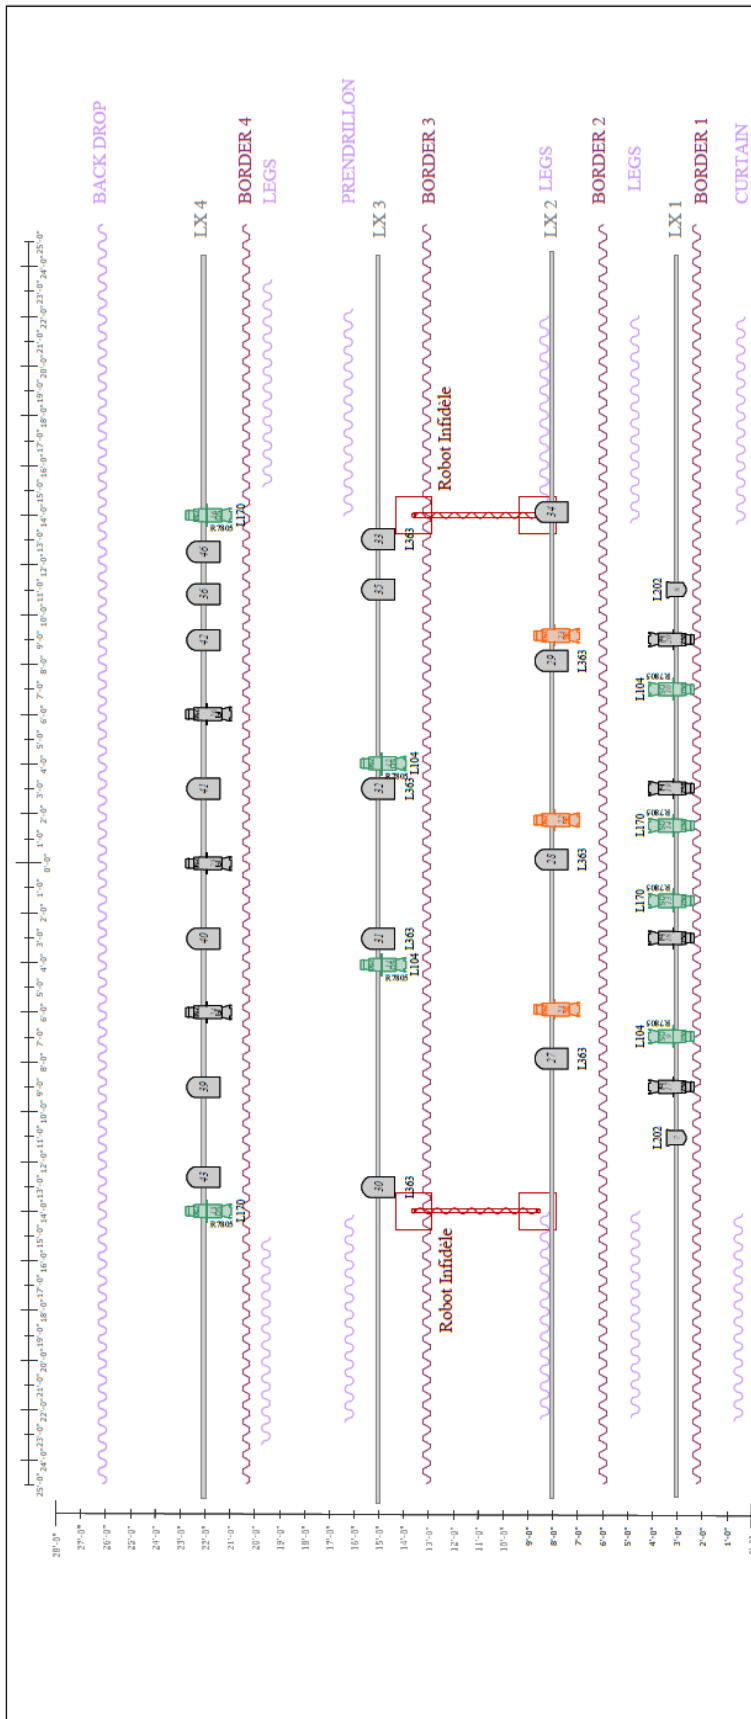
BACK DROP
BORDER 4
LEGS
PRENDRILLON
BORDER 3
LEGS
BORDER 2
LEGS
BORDER 1
CURTAIN

LX 4
LX 3
LX 2
LX 1

Robot Infidèle
Robot Infidèle

25'-0" 24'-0" 23'-0" 22'-0" 21'-0" 20'-0" 19'-0" 18'-0" 17'-0" 16'-0" 15'-0" 14'-0" 13'-0" 12'-0" 11'-0" 10'-0" 9'-0" 8'-0" 7'-0" 6'-0" 5'-0" 4'-0" 3'-0" 2'-0" 1'-0" 0'-0" 1'-0" 2'-0" 3'-0" 4'-0" 5'-0" 6'-0" 7'-0" 8'-0" 9'-0" 10'-0" 11'-0" 12'-0" 13'-0" 14'-0" 15'-0" 16'-0" 17'-0" 18'-0" 19'-0" 20'-0" 21'-0" 22'-0" 23'-0" 24'-0" 25'-0"

28'-0" 27'-0" 26'-0" 25'-0" 24'-0" 23'-0" 22'-0" 21'-0" 20'-0" 19'-0" 18'-0" 17'-0" 16'-0" 15'-0" 14'-0" 13'-0" 12'-0" 11'-0" 10'-0" 9'-0" 8'-0" 7'-0" 6'-0" 5'-0" 4'-0" 3'-0" 2'-0" 1'-0"

L170 R7805
46
36
42
41
40
39
43
L170 R7805

33 L363
35
32 L363
L104 R7805
31 L363
L104 R7805
30 L363

34
29 L363
28 L363
27 L363

L202
L104 R7805
L170 R7805
L170 R7805
L104 R7805
L302